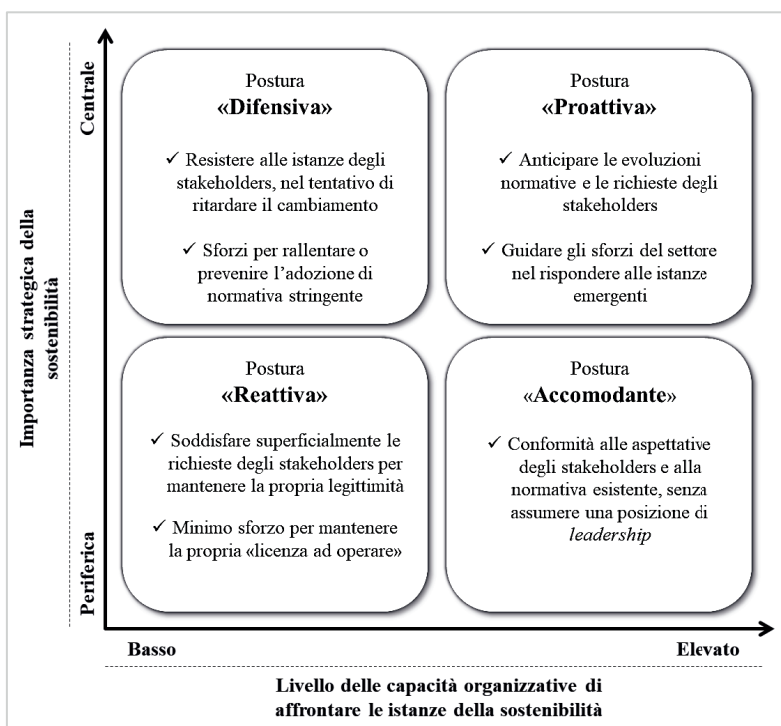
Centrale

Periferica

Importanza strategica della sostenibilità

Postura
«Difensiva»

✓ Resistere alle istanze degli stakeholders, nel tentativo di ritardare il cambiamento

✓ Sforzi per rallentare o prevenire l'adozione di normativa stringente

Postura
«Proattiva»

✓ Anticipare le evoluzioni normative e le richieste degli stakeholders

✓ Guidare gli sforzi del settore nel rispondere alle istanze emergenti

Postura
«Reattiva»

✓ Soddisfare superficialmente le richieste degli stakeholders per mantenere la propria legittimità

✓ Minimo sforzo per mantenere la propria «licenza ad operare»

Postura
«Accomodante»

✓ Conformità alle aspettative degli stakeholders e alla normativa esistente, senza assumere una posizione di *leadership*

Basso

Elevato

Livello delle capacità organizzative di affrontare le istanze della sostenibilità